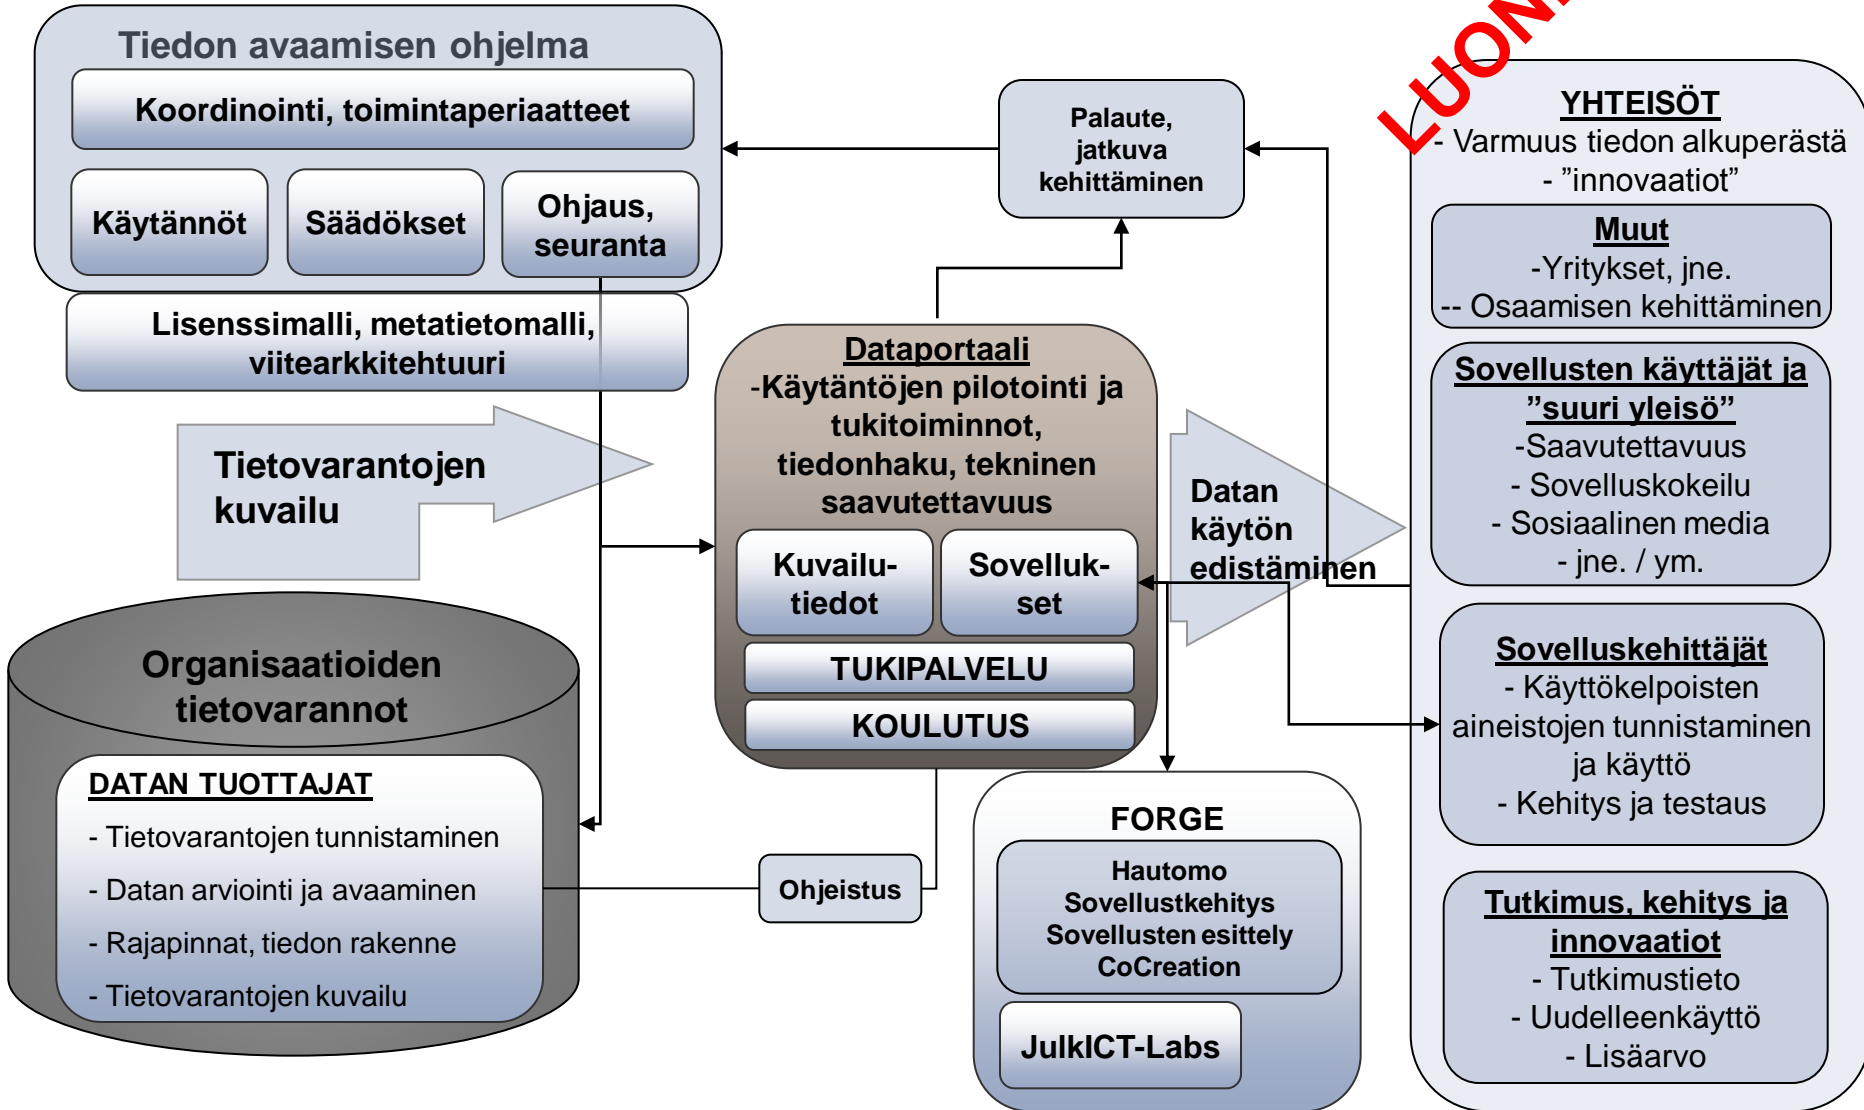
LUON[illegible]

Tiedon avaamisen ohjelma

Koordinointi, toimintaperiaatteet

Käytännöt

Säädökset

Ohjaus, seuranta

Lisenssimalli, metatietomalli, viitearkkitehtuuri

Tietovarantojen kuvailu

Palaute, jatkuva kehittäminen

Dataportaali
-Käytäntöjen pilotointi ja tukitoiminnot, tiedonhaku, tekninen saavutettavuus

Kuvailu-tiedot

Sovelluk-set

TUKIPALVELU

KOULUTUS

Datan käytön edistäminen

YHTEISÖT
- Varmuus tiedon alkuperästä
- ”innovaatiot”

Muut
-Yritykset, jne.
-- Osaamisen kehittäminen

Sovellusten käyttäjät ja ”suuri yleisö”
-Saavutettavuus
- Sovelluskokeilu
- Sosiaalinen media
- jne. / ym.

Sovelluskehittäjät
- Käyttökelpoisten aineistojen tunnistaminen ja käyttö
- Kehitys ja testaus

Tutkimus, kehitys ja innovaatiot
- Tutkimustieto
- Uudelleenkäyttö
- Lisäarvo

Organisaatioiden tietovarannot

DATAN TUOTTAJAT
- Tietovarantojen tunnistaminen
- Datan arviointi ja avaaminen
- Rajapinnat, tiedon rakenne
- Tietovarantojen kuvailu

Ohjeistus

FORGE

Hautomo
Sovellustkehitys
Sovellusten esittely
CoCreation

JulkICT-Labs